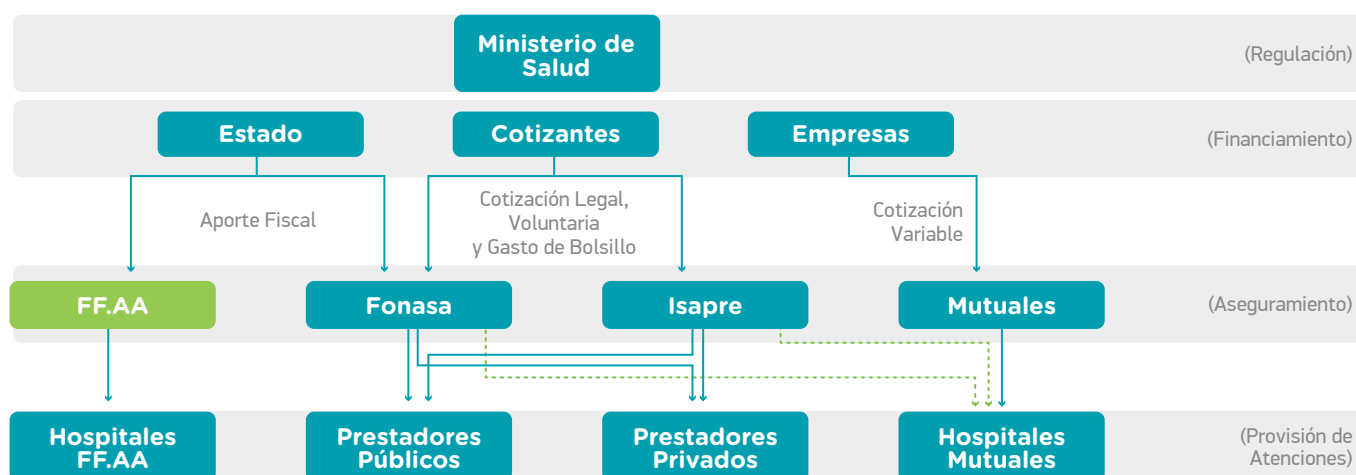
Ministerio de Salud

(Regulación)

Estado

Cotizantes

Empresas

(Financiamiento)

Aporte Fiscal

Cotización Legal, Voluntaria y Gasto de Bolsillo

Cotización Variable

FF.AA

Fonasa

Isapre

Mutuales

(Aseguramiento)

Hospitales FF.AA

Prestadores Públicos

Prestadores Privados

Hospitales Mutuales

(Provisión de Atenciones)